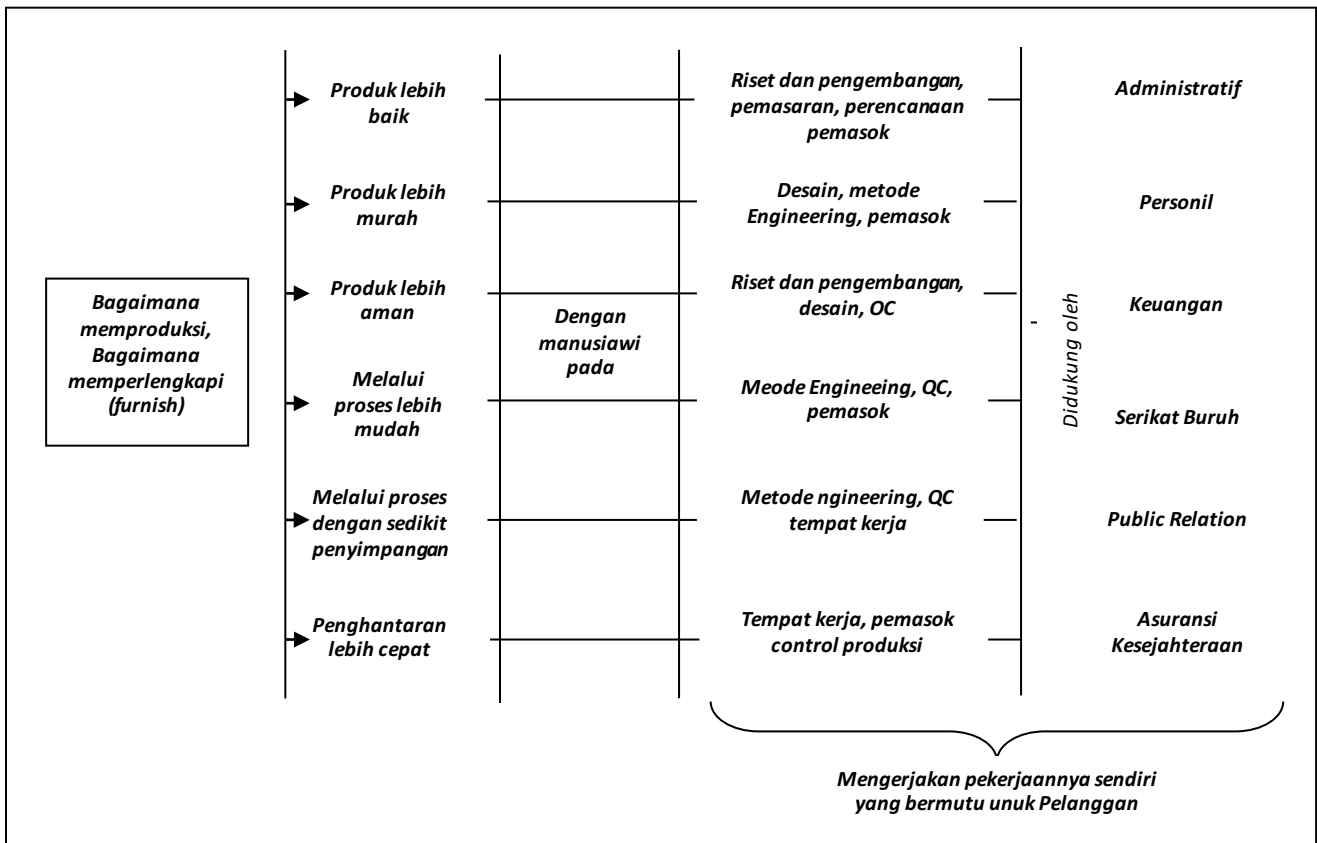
Bagaimana memproduksi, Bagaimana memperlengkapi (furnish)

Produk lebih baik

Produk lebih murah

Produk lebih aman

Melalui proses lebih mudah

Melalui proses dengan sedikit penyimpangan

Penghantaran lebih cepat

Dengan manusiawi pada

Riset dan pengembangan, pemasaran, perencanaan pemasok

Desain, metode Engineering, pemasok

Riset dan pengembangan, desain, OC

Meode Engineeing, QC, pemasok

Metode ngineering, QC tempat kerja

Tempat kerja, pemasok control produksi

Didukung oleh

Administratif

Personil

Keuangan

Serikat Buruh

Public Relation

Asuransi Kesejahteraan

Mengerjakan pekerjaannya sendiri yang bermutu unuk Pelanggan